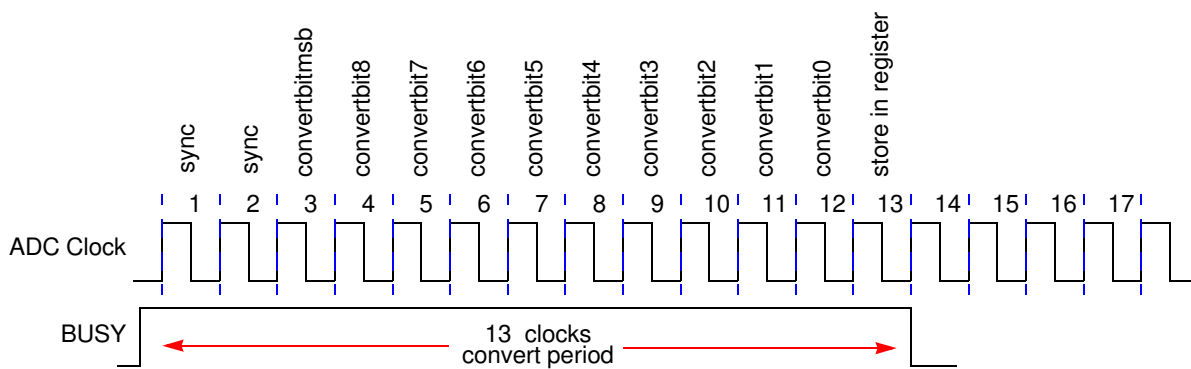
sync
sync
convertbitmsb
convertbit8
convertbit7
convertbit6
convertbit5
convertbit4
convertbit3
convertbit2
convertbit1
convertbit0
store in register

1 2 3 4 5 6 7 8 9 10 11 12 13 14 15 16 17

ADC Clock

BUSY

13 clocks
convert period